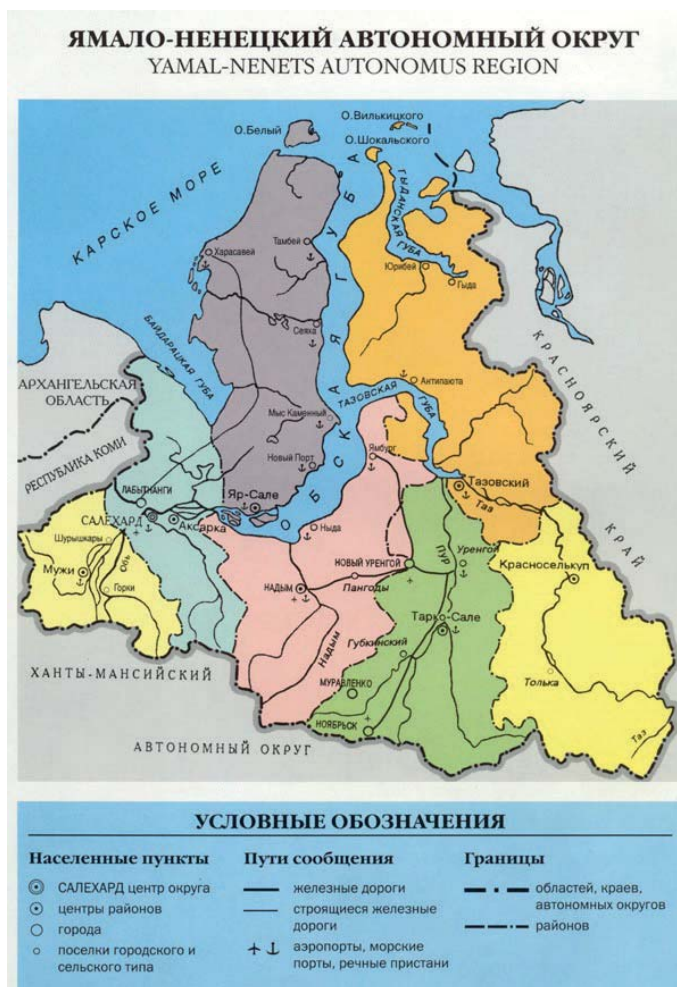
ЯМАЛО-НЕНЕЦКИЙ АВТОНОМНЫЙ ОКРУГ
YAMAL-NENETS AUTONOMUS REGION

О.Вилькицкого
О.Белый
О.Шокальского
КАРСКОЕ МОРЕ
ГЫДАНСКАЯ ГУБА
Харасавэй
Тамбей
Юрибей
Гыда
БАЙДАРАЦКАЯ ГУБА
Сеяха
ОБСКАЯ ГУБА
Антипаюта
ТАЗОВСКАЯ ГУБА
КРАСНОЯРСКИЙ КРАЙ
АРХАНГЕЛЬСКАЯ ОБЛАСТЬ
РЕСПУБЛИКА КОМИ
Мыс Каменный
Новый Порт
Ямбург
ЛАБЫТНАНГИ
Яр-Сале
Тазовский
Таз
САЛЕХАРД
Аксарка
Шурышкары
Обь
Ныда
Уренгой
Красноселькуп
Мужи
Горки
НОВЫЙ УРЕНГОЙ
Пур
НАДЫМ
Пангоды
Тарко-Сале
Надым
Губкинский
ХАНТЫ-МАНСИЙСКИЙ
МУРАВЛЕНКО
Толька
НОЯБРЬСК
Таз
АВТОНОМНЫЙ ОКРУГ

УСЛОВНЫЕ ОБОЗНАЧЕНИЯ

Населенные пункты
САЛЕХАРД центр округа
центры районов
города
поселки городского и сельского типа

Пути сообщения
железные дороги
строящиеся железные дороги
аэропорты, морские порты, речные пристани

Границы
областей, краев, автономных округов
районов